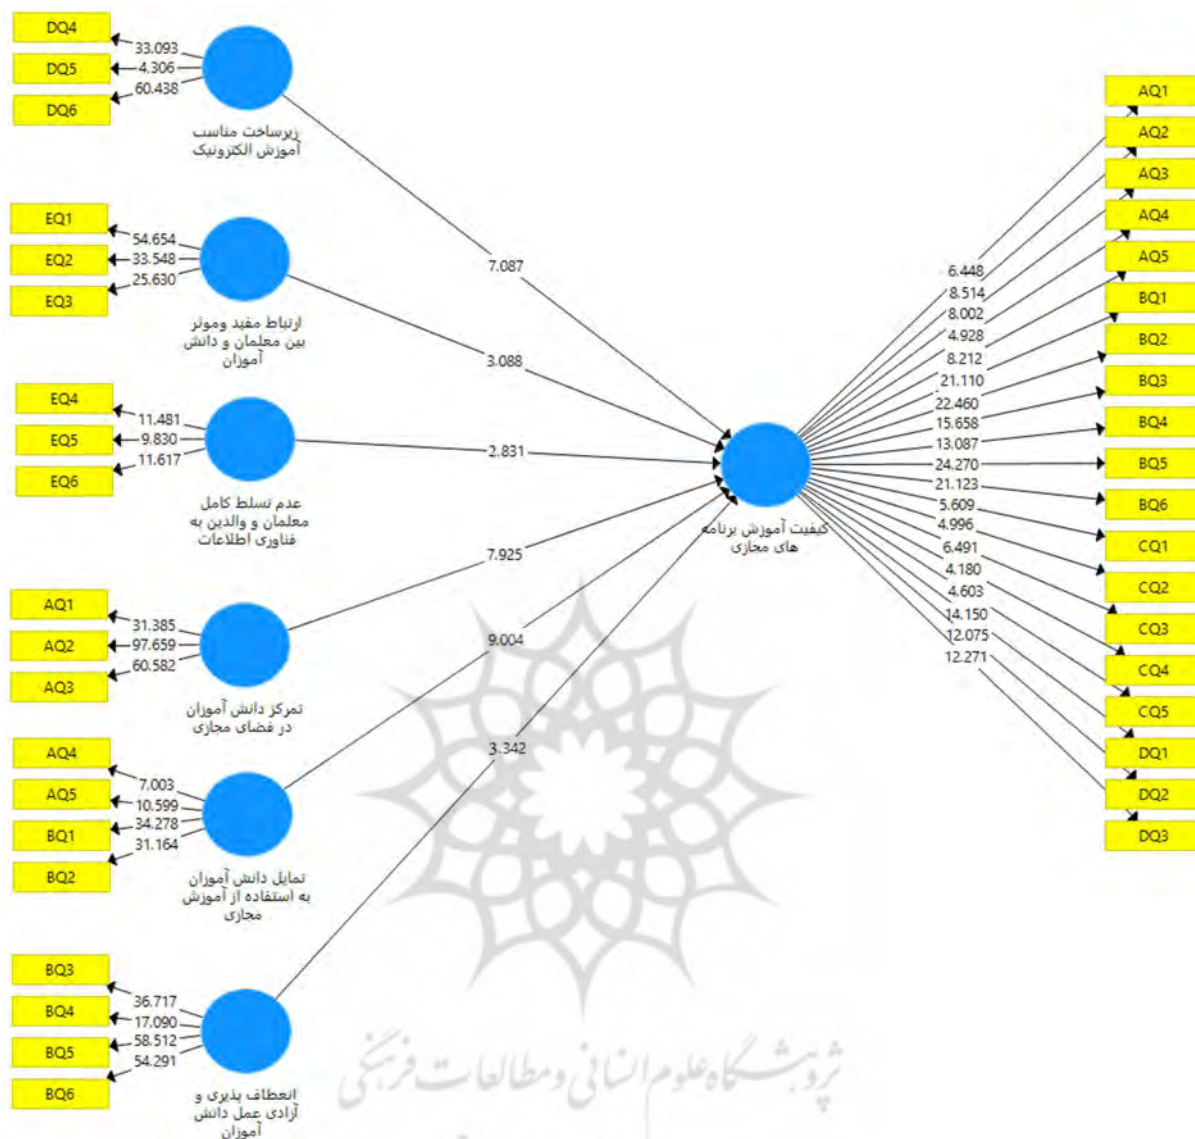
DQ4
DQ5
DQ6
33.093
4.306
60.438
زیرساخت مناسب آموزش الکترونیک

EQ1
EQ2
EQ3
54.654
33.548
25.630
ارتباط مفید وموثر بین معلمان و دانش آموزان

EQ4
EQ5
EQ6
11.481
9.830
11.617
عدم تسلط کامل معلمان و والدین به فناوری اطلاعات

AQ1
AQ2
AQ3
31.385
97.659
60.582
تمرکز دانش آموزان در فضای مجازی

AQ4
AQ5
BQ1
BQ2
7.003
10.599
34.278
31.164
تمایل دانش آموزان به استفاده از آموزش مجازی

BQ3
BQ4
BQ5
BQ6
36.717
17.090
58.512
54.291
انعطاف پذیری و آزادی عمل دانش آموزان

7.087
3.088
2.831
7.925
9.004
3.342

کیفیت آموزش برنامه های مجازی

6.448
8.514
8.002
4.928
8.212
21.110
22.460
15.658
13.087
24.270
21.123
5.609
4.996
6.491
4.180
4.603
14.150
12.075
12.271

AQ1
AQ2
AQ3
AQ4
AQ5
BQ1
BQ2
BQ3
BQ4
BQ5
BQ6
CQ1
CQ2
CQ3
CQ4
CQ5
DQ1
DQ2
DQ3

پژوهشگاه علوم انسانی و مطالعات فرهنگی